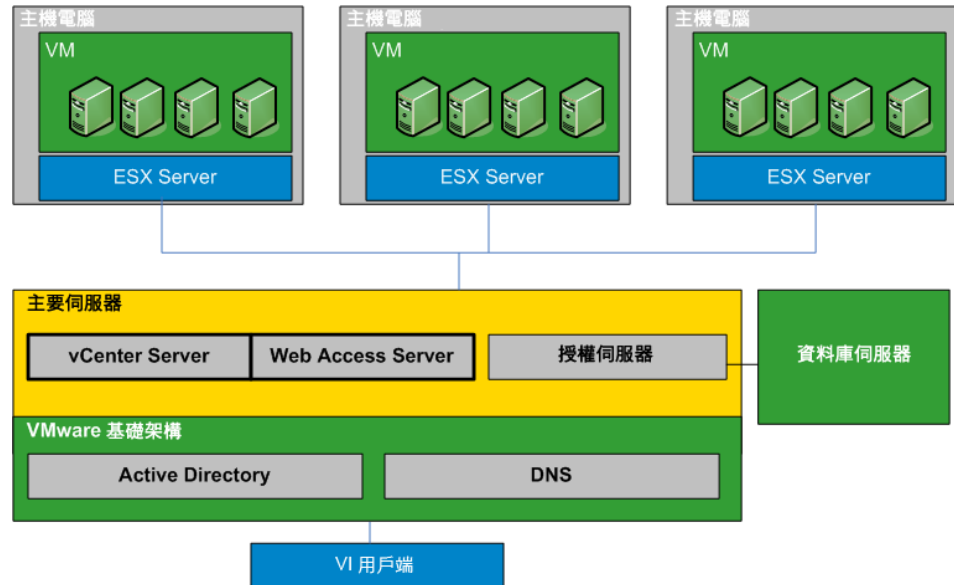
主機電腦

VM

ESX Server

主機電腦

VM

ESX Server

主機電腦

VM

ESX Server

主要伺服器

vCenter Server

Web Access Server

授權伺服器

資料庫伺服器

VMware 基礎架構

Active Directory

DNS

VI 用戶端